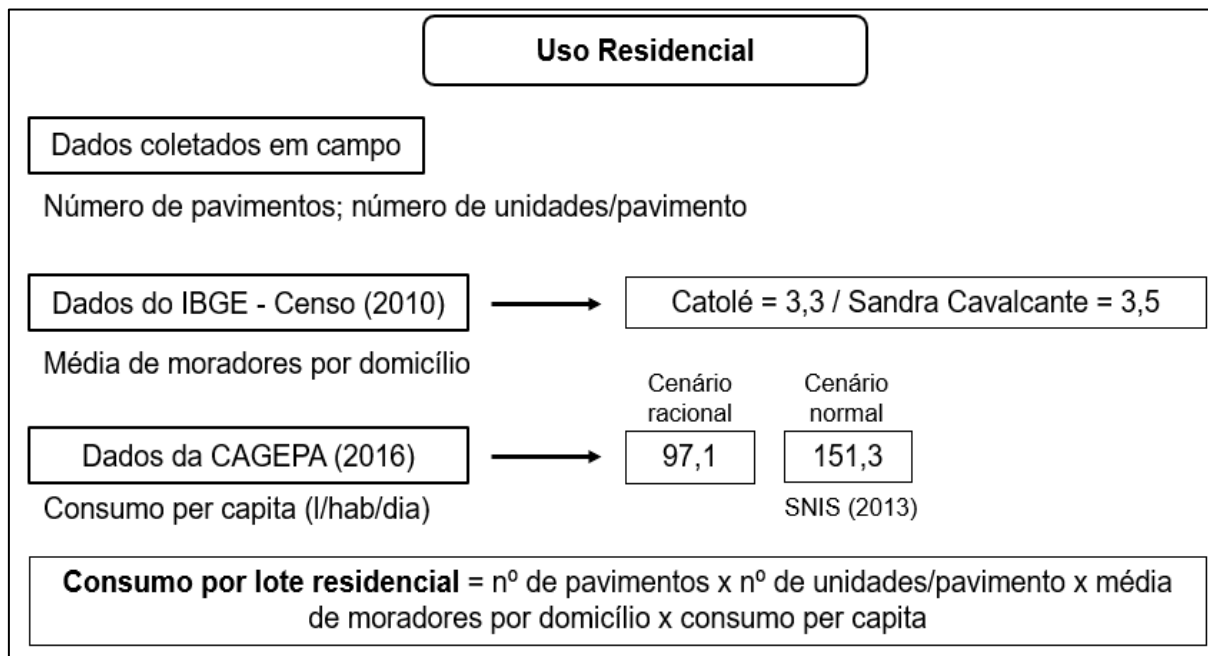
Uso Residencial

Dados coletados em campo

Número de pavimentos; número de unidades/pavimento

Dados do IBGE - Censo (2010)

Catolé = 3,3 / Sandra Cavalcante = 3,5

Média de moradores por domicílio

Cenário racional

Cenário normal

Dados da CAGEPA (2016)

97,1

151,3

Consumo per capita (l/hab/dia)

SNIS (2013)

**Consumo por lote residencial** = nº de pavimentos x nº de unidades/pavimento x média de moradores por domicílio x consumo per capita